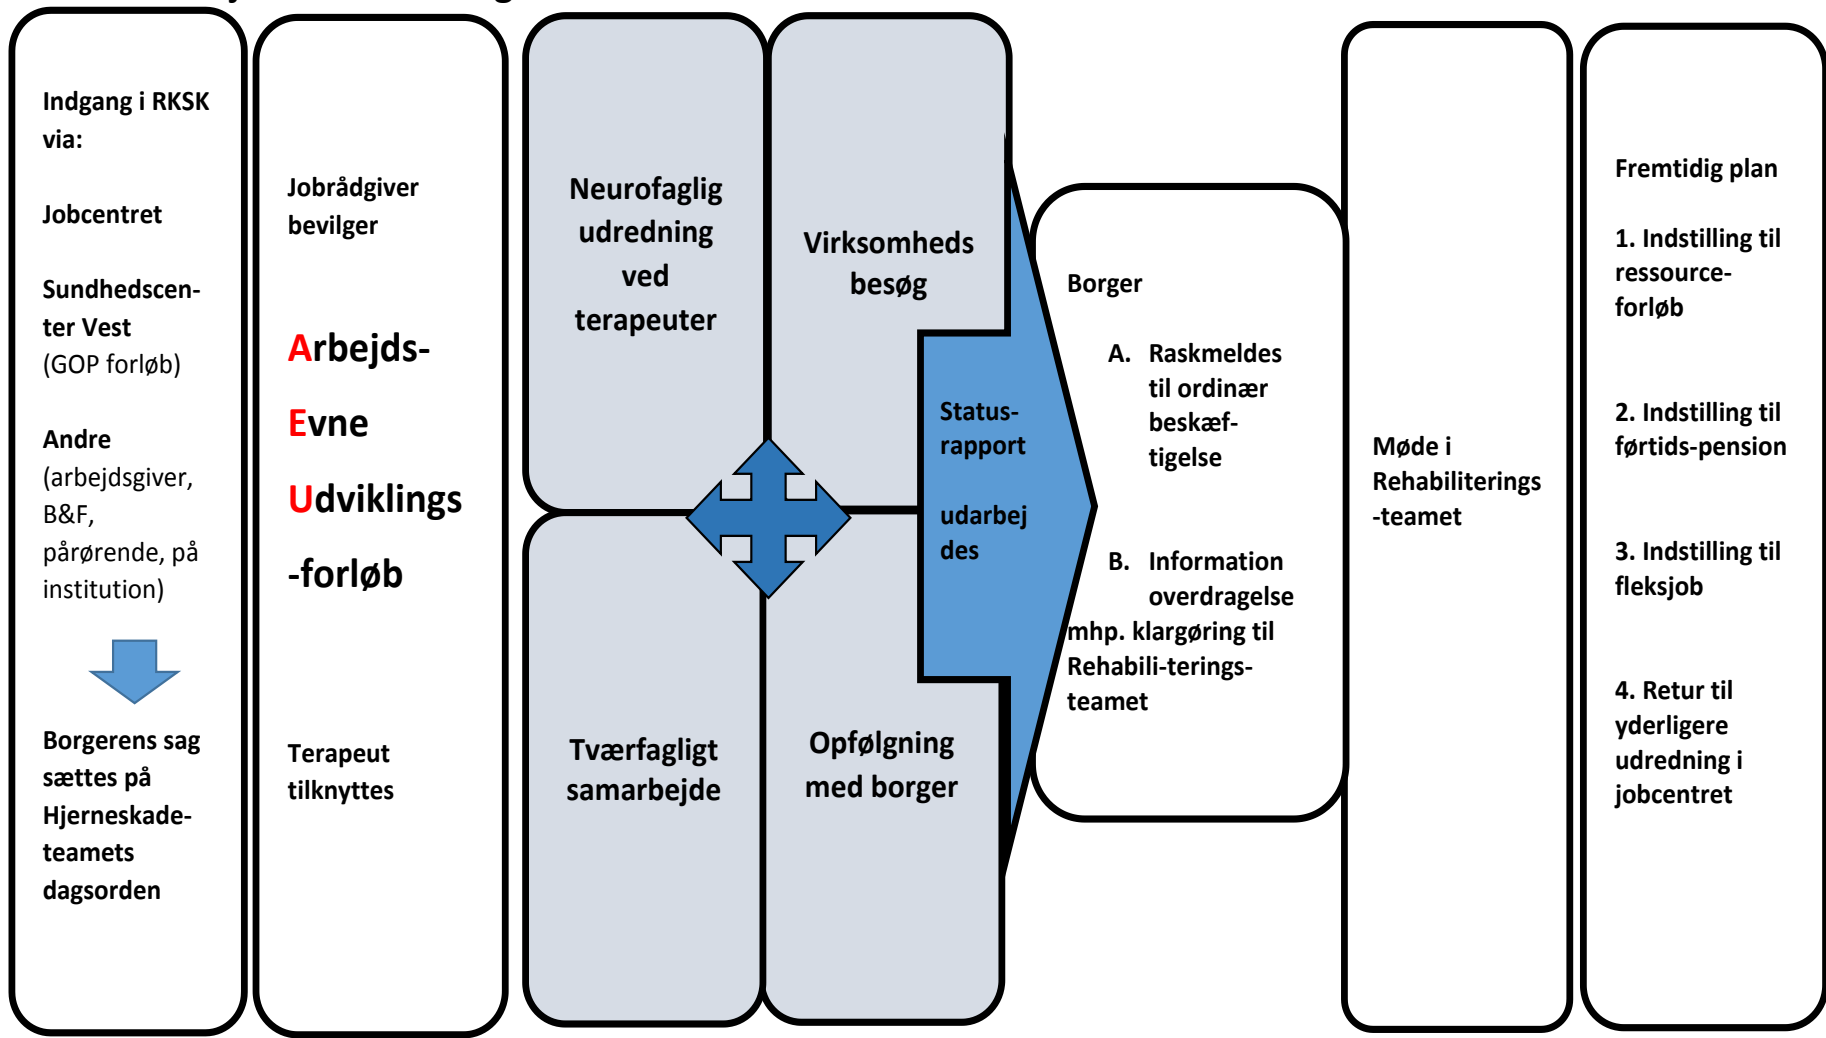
Indgang i RKSK via:

Jobcentret

Sundhedscenter Vest
(GOP forløb)

Andre
(arbejdsgiver, B&F, pårørende, på institution)

Borgerens sag sættes på Hjerneskade-teamets dagsorden

Jobrådgiver bevilger

Arbejds-
Evne
Udviklings
-forløb

Terapeut tilknyttes

Neurofaglig udredning ved terapeuter

Virksomheds besøg

Tværfagligt samarbejde

Opfølgning med borger

Status-rapport

udarbejdes

Borger

A. Raskmeldes til ordinær beskæf-tigelse

B. Information overdragelse mhp. klargøring til Rehabili-terings-teamet

Møde i Rehabiliterings -teamet

Fremtidig plan

1. Indstilling til ressource-forløb

2. Indstilling til førtids-pension

3. Indstilling til fleksjob

4. Retur til yderligere udredning i jobcentret